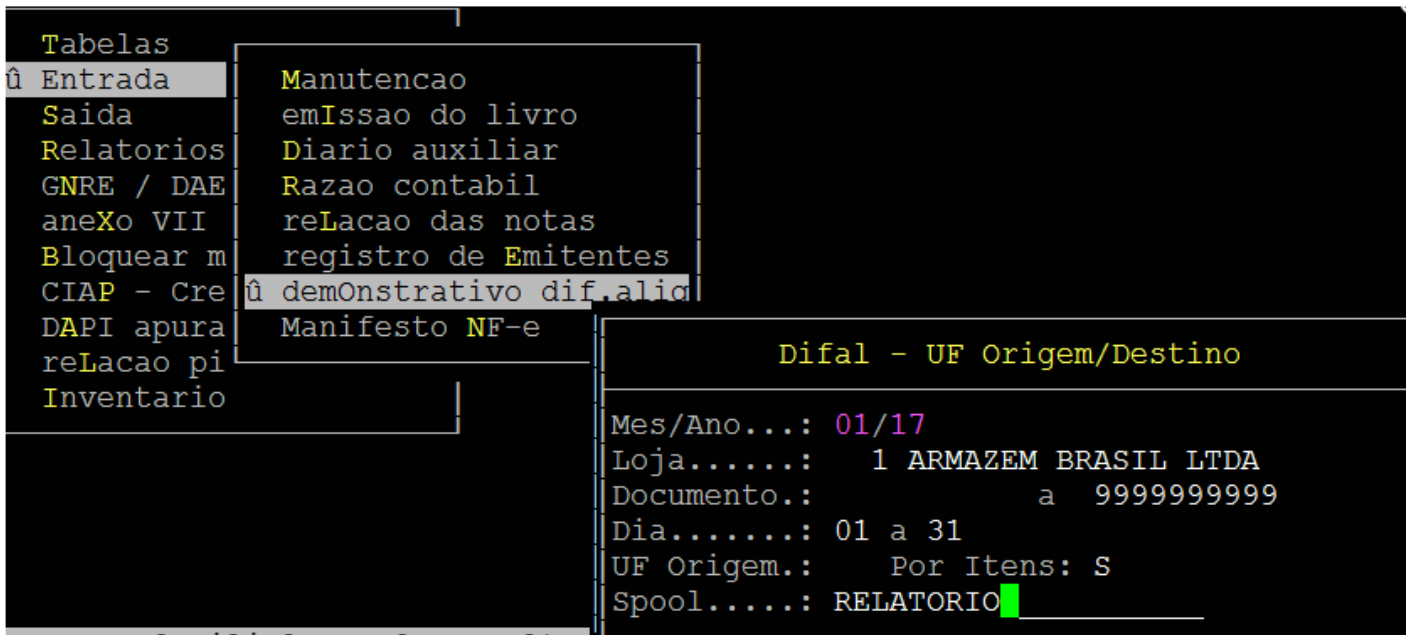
Tabelas
û Entrada
Saida
Relatorios
GNRE / DAE
aneXo VII
Bloquear m
CIAP - Cre
DAPI apura
reLacao pi
Inventario

Manutencao
emIssao do livro
Diario auxiliar
Razao contabil
reLacao das notas
registro de Emitentes
û demOnstrativo dif.aliq
Manifesto NF-e

Difal - UF Origem/Destino

Mes/Ano...: 01/17
Loja......: 1 ARMAZEM BRASIL LTDA
Documento.: a 9999999999
Dia.......: 01 a 31
UF Origem.: Por Itens: S
Spool.....: RELATORIO